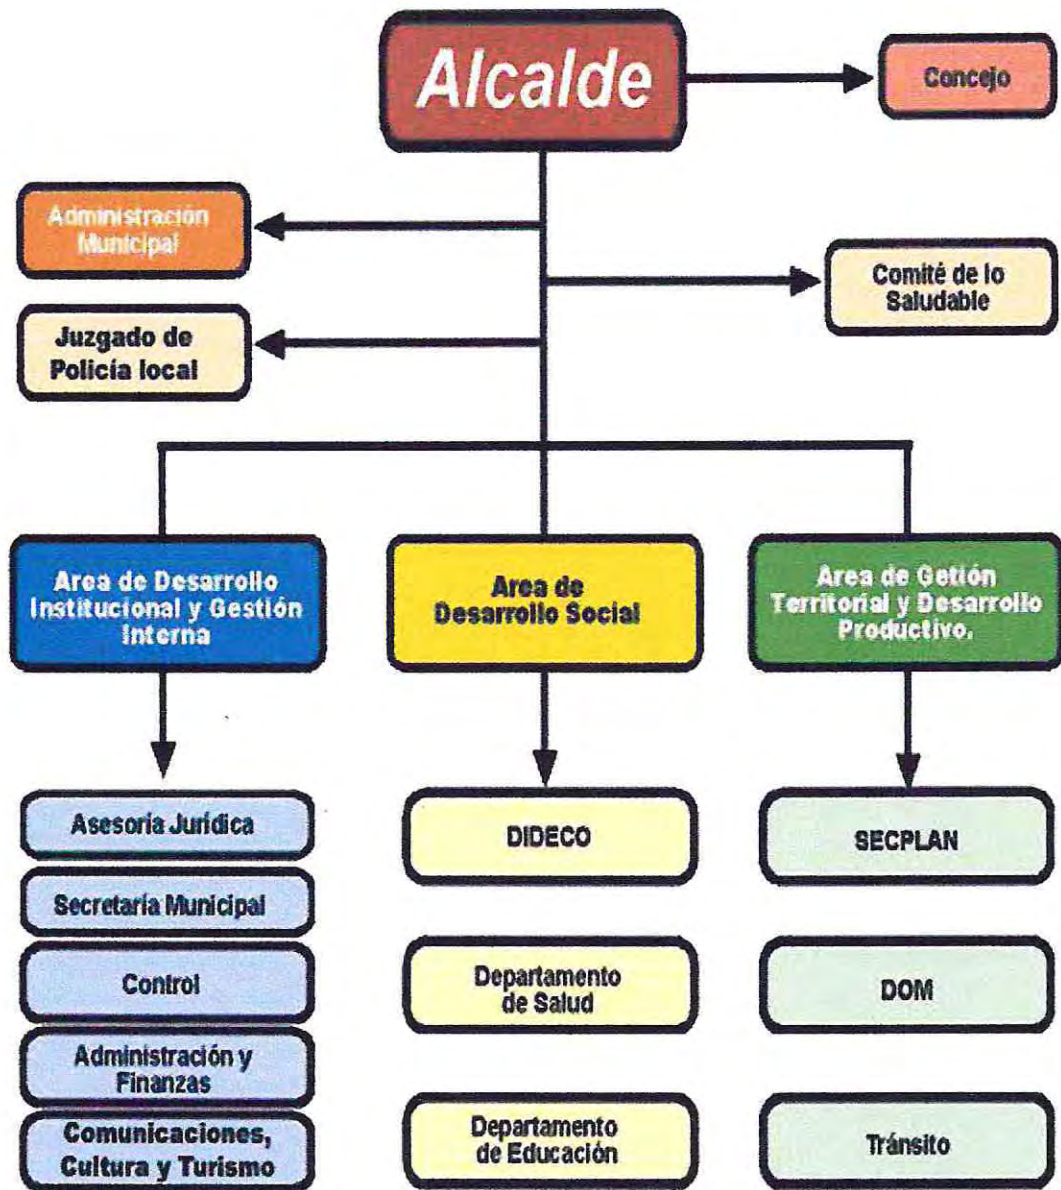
Alcalde

Concejo

Administración Municipal

Comité de lo Saludable

Juzgado de Policía local

Area de Desarrollo Institucional y Gestión Interna

Area de Desarrollo Social

Area de Getión Territorial y Desarrollo Productivo.

Asesoría Jurídica

Secretaría Municipal

Control

Administración y Finanzas

Comunicaciones, Cultura y Turismo

DIDECO

Departamento de Salud

Departamento de Educación

SECPLAN

DOM

Tránsito